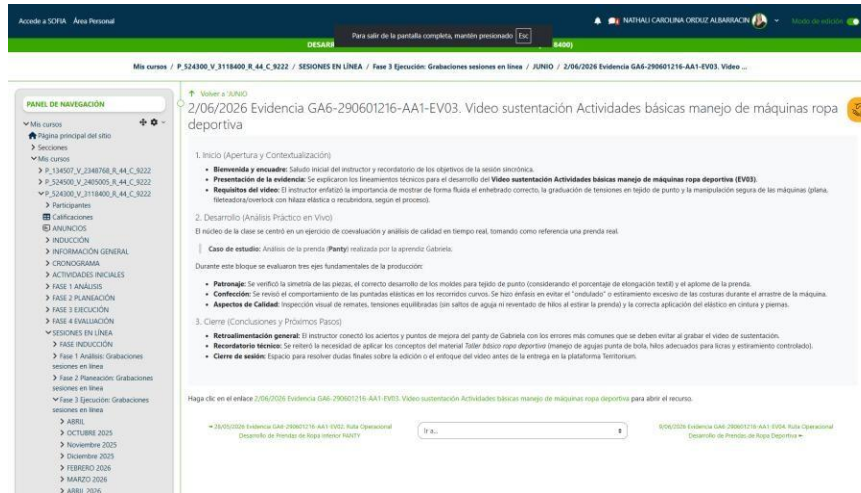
Accede a SOFIA Área Personal

Para salir de la pantalla completa, mantén presionado Esc

NATHALI CAROLINA ORDUZ ALBARRACIN Modo de edición

DESARR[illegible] 8400)

Mis cursos / P_524300_V_3118400_R_44_C_9222 / SESIONES EN LÍNEA / Fase 3 Ejecución: Grabaciones sesiones en línea / JUNIO / 2/06/2026 Evidencia GA6-290601216-AA1-EV03. Video ...

PANEL DE NAVEGACIÓN

Mis cursos
Página principal del sitio
Secciones
Mis cursos
P_134507_V_2348768_R_44_C_9222
P_524500_V_2405005_R_44_C_9222
P_524300_V_3118400_R_44_C_9222
Participantes
Calificaciones
ANUNCIOS
INDUCCIÓN
INFORMACIÓN GENERAL
CRONOGRAMA
ACTIVIDADES INICIALES
FASE 1 ANÁLISIS
FASE 2 PLANEACIÓN
FASE 3 EJECUCIÓN
FASE 4 EVALUACIÓN
SESIONES EN LÍNEA
FASE INDUCCIÓN
Fase 1 Análisis: Grabaciones sesiones en línea
Fase 2 Planeación: Grabaciones sesiones en línea
Fase 3 Ejecución: Grabaciones sesiones en línea
ABRIL
OCTUBRE 2025
Noviembre 2025
Diciembre 2025
FEBRERO 2026
MARZO 2026
ABRIL 2026

Volver a 'JUNIO'

2/06/2026 Evidencia GA6-290601216-AA1-EV03. Video sustentación Actividades básicas manejo de máquinas ropa deportiva

1. Inicio (Apertura y Contextualización)

- **Bienvenida y encuadre:** Saludo inicial del instructor y recordatorio de los objetivos de la sesión sincrónica.
- **Presentación de la evidencia:** Se explicaron los lineamientos técnicos para el desarrollo del **Video sustentación Actividades básicas manejo de máquinas ropa deportiva (EV03)**.
- **Requisitos del video:** El instructor enfatizó la importancia de mostrar de forma fluida el enhebrado correcto, la graduación de tensiones en tejido de punto y la manipulación segura de las máquinas (plana, fileteadora/overlock con hilaza elástica o recubridora, según el proceso).

2. Desarrollo (Análisis Práctico en Vivo)

El núcleo de la clase se centró en un ejercicio de coevaluación y análisis de calidad en tiempo real, tomando como referencia una prenda real.

**Caso de estudio:** Análisis de la prenda (**Panty**) realizada por la aprendiz Gabriela.

Durante este bloque se evaluaron tres ejes fundamentales de la producción:

- **Patronaje:** Se verificó la simetría de las piezas, el correcto desarrollo de los moldes para tejido de punto (considerando el porcentaje de elongación textil) y el aplome de la prenda.
- **Confección:** Se revisó el comportamiento de las puntadas elásticas en los recorridos curvos. Se hizo énfasis en evitar el "ondulado" o estiramiento excesivo de las costuras durante el arrastre de la máquina.
- **Aspectos de Calidad:** Inspección visual de remates, tensiones equilibradas (sin saltos de aguja ni reventado de hilos al estirar la prenda) y la correcta aplicación del elástico en cintura y piernas.

3. Cierre (Conclusiones y Próximos Pasos)

- **Retroalimentación general:** El instructor conectó los aciertos y puntos de mejora del panty de Gabriela con los errores más comunes que se deben evitar al grabar el video de sustentación.
- **Recordatorio técnico:** Se reiteró la necesidad de aplicar los conceptos del material *Taller básico ropa deportiva* (manejo de agujas punta de bola, hilos adecuados para licras y estiramiento controlado).
- **Cierre de sesión:** Espacio para resolver dudas finales sobre la edición o el enfoque del video antes de la entrega en la plataforma Territorium.

Haga clic en el enlace 2/06/2026 Evidencia GA6-290601216-AA1-EV03. Video sustentación Actividades básicas manejo de máquinas ropa deportiva para abrir el recurso.

◄ 28/05/2026 Evidencia GA6-290601216-AA1-EV02. Ruta Operacional Desarrollo de Prendas de Ropa interior PANTY

Ir a...

8/06/2026 Evidencia GA6-290601216-AA1-EV04. Ruta Operacional Desarrollo de Prendas de Ropa Deportiva ►